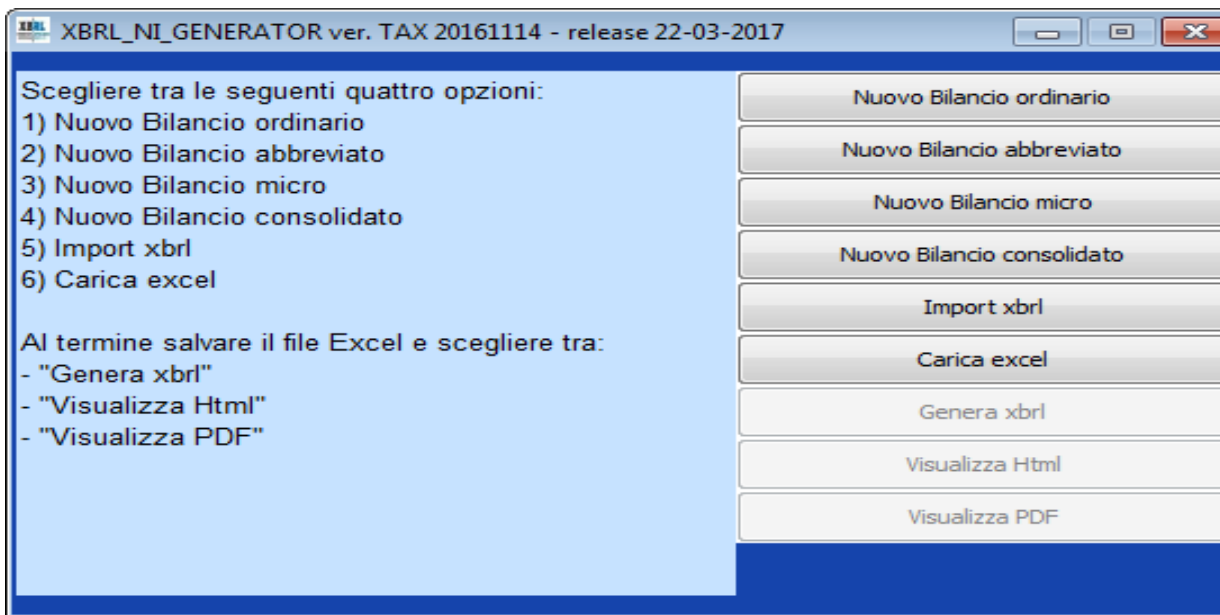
XBRL_NI_GENERATOR ver. TAX 20161114 - release 22-03-2017

Scegliere tra le seguenti quattro opzioni:
1) Nuovo Bilancio ordinario
2) Nuovo Bilancio abbreviato
3) Nuovo Bilancio micro
4) Nuovo Bilancio consolidato
5) Import xbrl
6) Carica excel

Al termine salvare il file Excel e scegliere tra:
- "Genera xbrl"
- "Visualizza Html"
- "Visualizza PDF"

Nuovo Bilancio ordinario
Nuovo Bilancio abbreviato
Nuovo Bilancio micro
Nuovo Bilancio consolidato
Import xbrl
Carica excel
Genera xbrl
Visualizza Html
Visualizza PDF